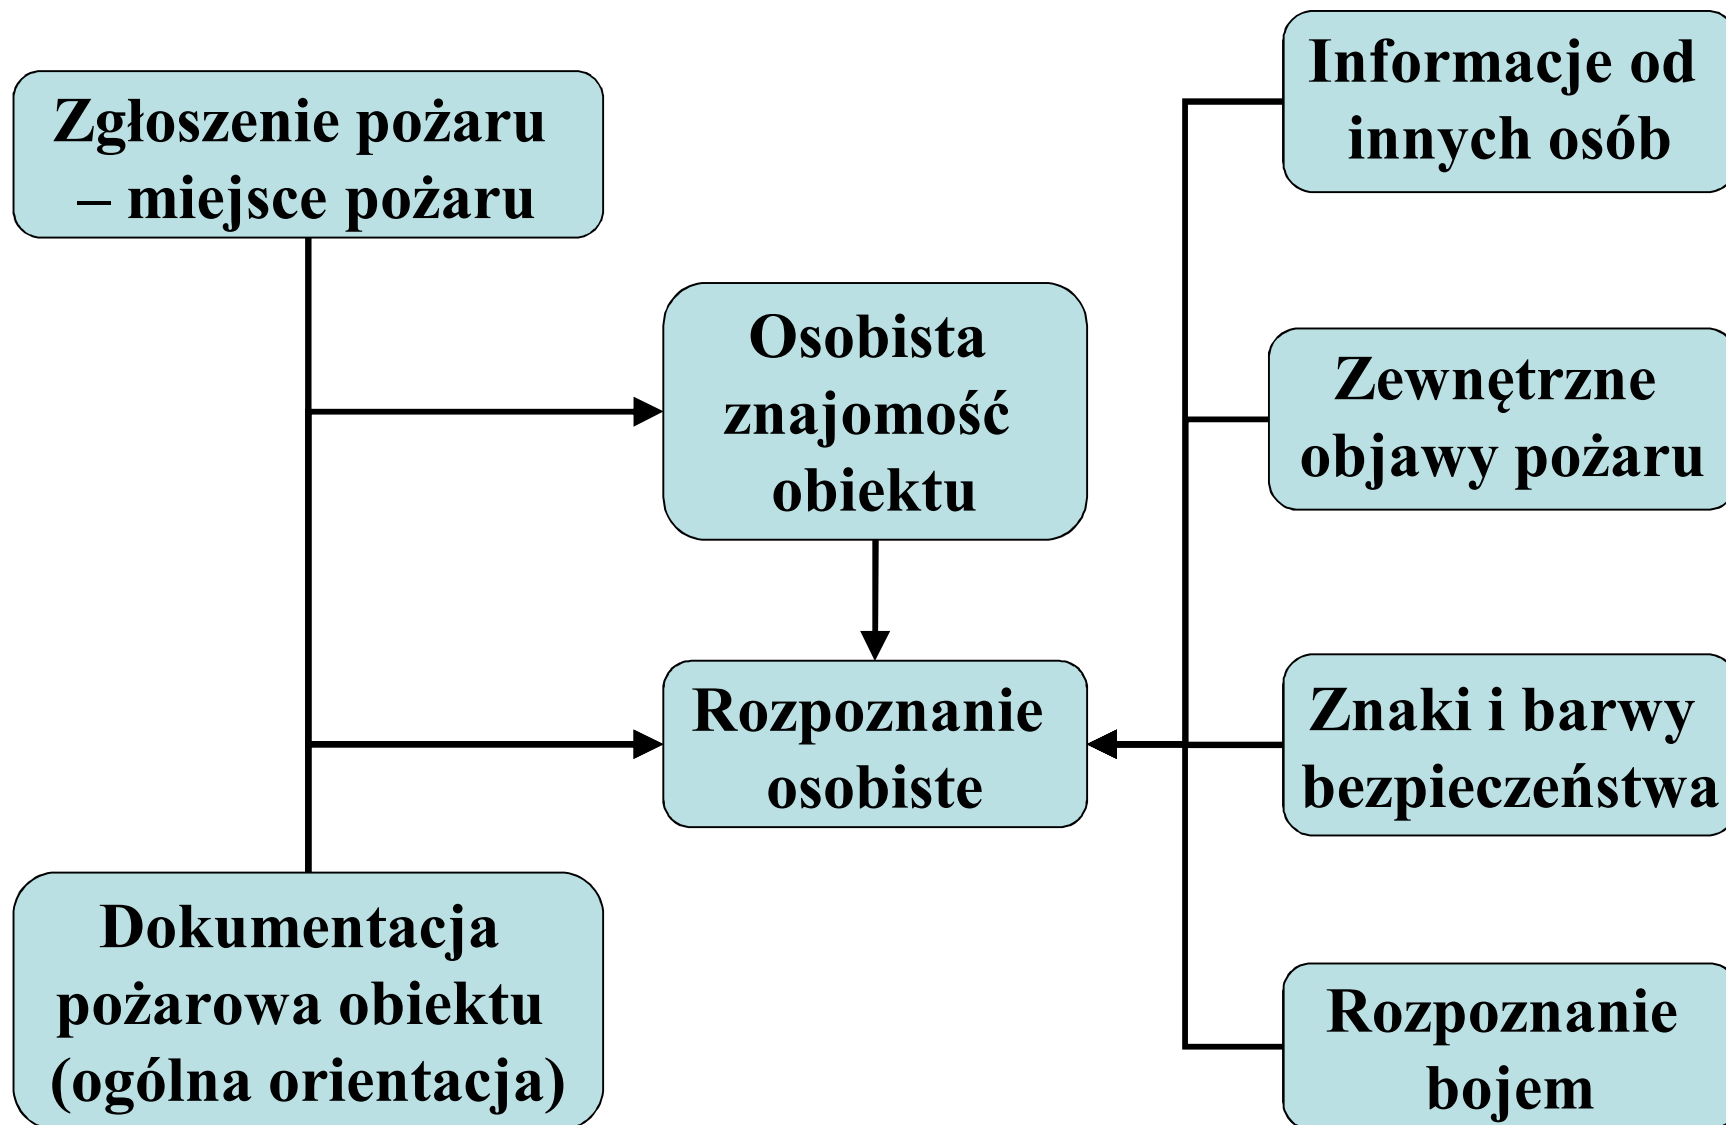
Zgłoszenie pożaru – miejsce pożaru

Informacje od innych osób

Osobista znajomość obiektu

Zewnętrzne objawy pożaru

Rozpoznanie osobiste

Znaki i barwy bezpieczeństwa

Dokumentacja pożarowa obiektu (ogólna orientacja)

Rozpoznanie bojem